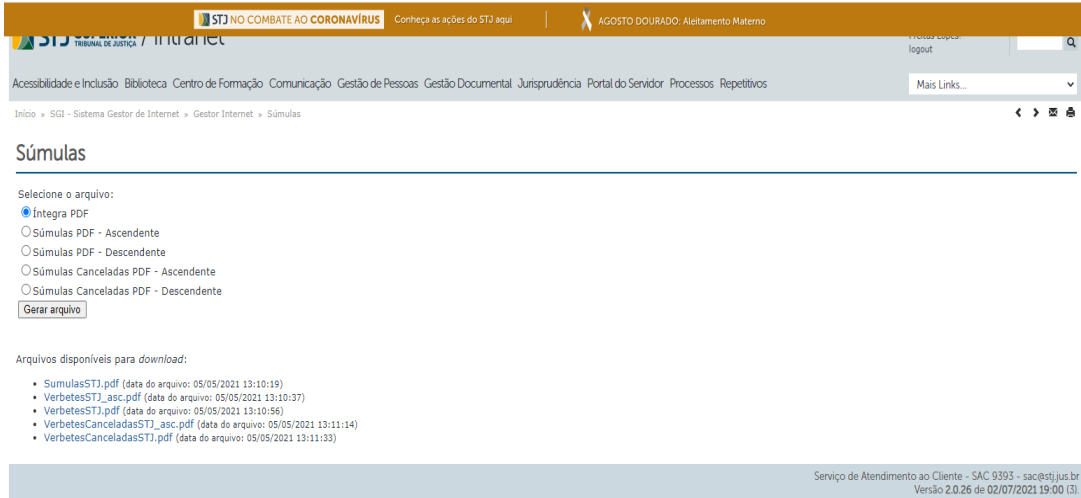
STJ NO COMBATE AO CORONAVÍRUS Conheça as ações do STJ aqui | AGOSTO DOURADO: Aleitamento Materno

STJ TRIBUNAL DE JUSTIÇA / Intranet

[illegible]
logout

Acessibilidade e Inclusão Biblioteca Centro de Formação Comunicação Gestão de Pessoas Gestão Documental Jurisprudência Portal do Servidor Processos Repetitivos

Mais Links...

Início » SGI - Sistema Gestor de Internet » Gestor Internet » Súmulas

Súmulas

Selecione o arquivo:

Íntegra PDF

Súmulas PDF - Ascendente

Súmulas PDF - Descendente

Súmulas Canceladas PDF - Ascendente

Súmulas Canceladas PDF - Descendente

Gerar arquivo

Arquivos disponíveis para download:

• SumulasSTJ.pdf (data do arquivo: 05/05/2021 13:10:19)
• VerbetesSTJ_asc.pdf (data do arquivo: 05/05/2021 13:10:37)
• VerbetesSTJ.pdf (data do arquivo: 05/05/2021 13:10:56)
• VerbetesCanceladasSTJ_asc.pdf (data do arquivo: 05/05/2021 13:11:14)
• VerbetesCanceladasSTJ.pdf (data do arquivo: 05/05/2021 13:11:33)

Serviço de Atendimento ao Cliente - SAC 9393 - sac@stj.jus.br
Versão 2.0.26 de 02/07/2021 19:00 (3).